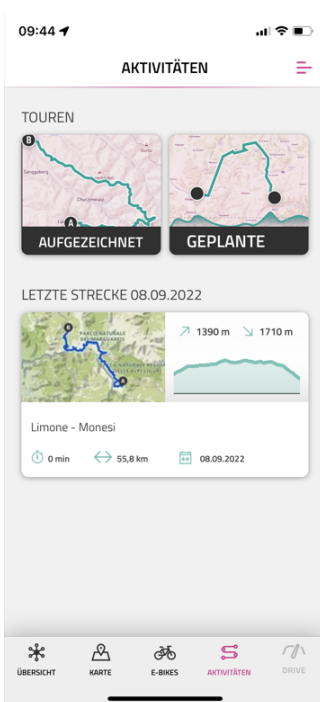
09:44

AKTIVITÄTEN

TOUREN

B

Sanggiberg

Churzenmarkt

A

AUFGEZEICHNET

GEPLANTE

LETZTE STRECKE 08.09.2022

PARCO NATURALE DEL MARGUAREIS

↗ 1390 m ↘ 1710 m

Limone - Monesi

0 min

55,8 km

08.09.2022

ÜBERSICHT

KARTE

E-BIKES

AKTIVITÄTEN

DRIVE